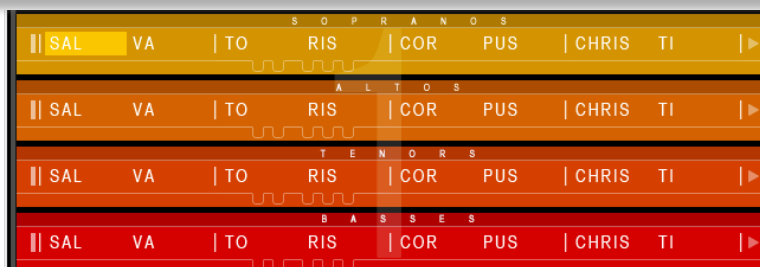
S O P R A N O S
SAL VA | TO RIS | COR PUS | CHRIS TI

A L T O S
SAL VA | TO RIS | COR PUS | CHRIS TI

T E N O R S
SAL VA | TO RIS | COR PUS | CHRIS TI

B A S S E S
SAL VA | TO RIS | COR PUS | CHRIS TI